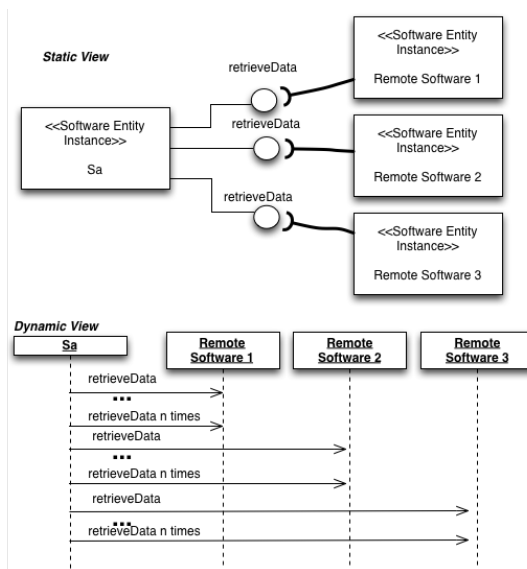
Static View

<<Software Entity Instance>>

Remote Software 1

retrieveData

<<Software Entity Instance>>

Sa

retrieveData

<<Software Entity Instance>>

Remote Software 2

retrieveData

<<Software Entity Instance>>

Remote Software 3

Dynamic View

Sa

Remote Software 1

Remote Software 2

Remote Software 3

retrieveData

...

retrieveData n times

retrieveData

...

retrieveData n times

retrieveData

...

retrieveData n times